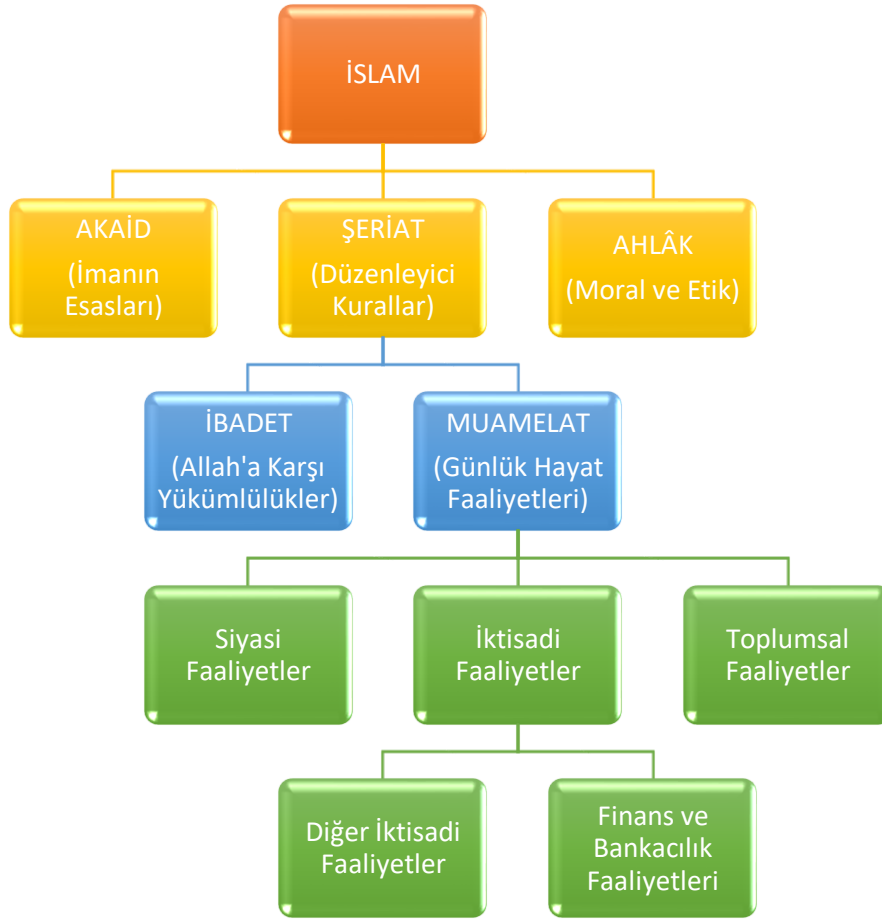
İSLAM

AKAİD (İmanın Esasları)

ŞERİAT (Düzenleyici Kurallar)

AHLÂK (Moral ve Etik)

İBADET (Allah'a Karşı Yükümlülükler)

MUAMELAT (Günlük Hayat Faaliyetleri)

Siyasi Faaliyetler

İktisadi Faaliyetler

Toplumsal Faaliyetler

Diğer İktisadi Faaliyetler

Finans ve Bankacılık Faaliyetleri